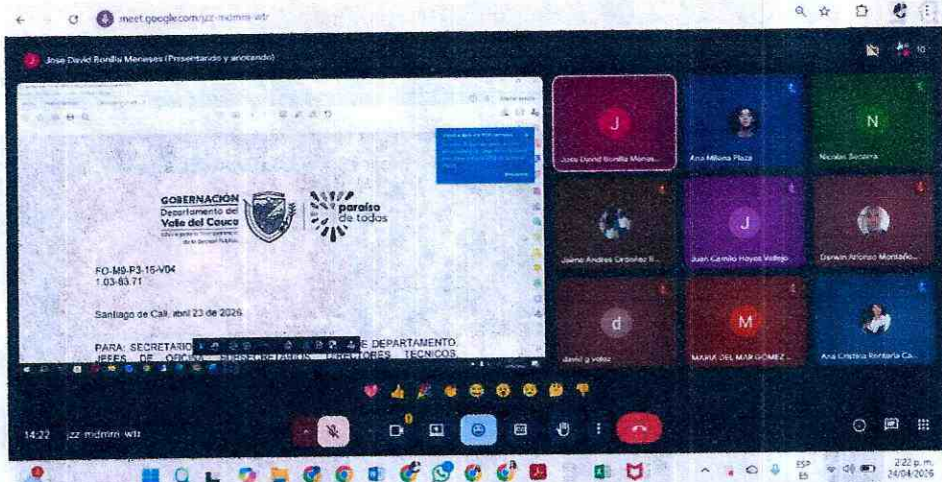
meet.google.com/jzz-mdmm-wtr

Jose David Bonilla Meneses (Presentando y anotando)

GOBERNACIÓN
Departamento del
Valle del Cauca

paraíso de todos

FO-M9-P3-16-V04
1.03-83.71

Santiago de Cali, abril 23 de 2025

PARA: SECRETARIO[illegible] E DEPARTAMENTO
JEFES DE OFICINA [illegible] DIRECTORES TECNICOS

J
Jose David Bonilla Menes...

Ana Milena Plaza

N
Nicolas Socarra

Jaime Andres Ordoñez B...

J
Juan Camilo Hoyos Vallejo

Darwin Alfonso Montaño...

d
david g velez

M
MARIA DEL MAR GOMEZ...

Ana Cristina Rentaria Ca...

14:22 | jzz-mdmm-wtr

2:22 p. m.
24/04/2025